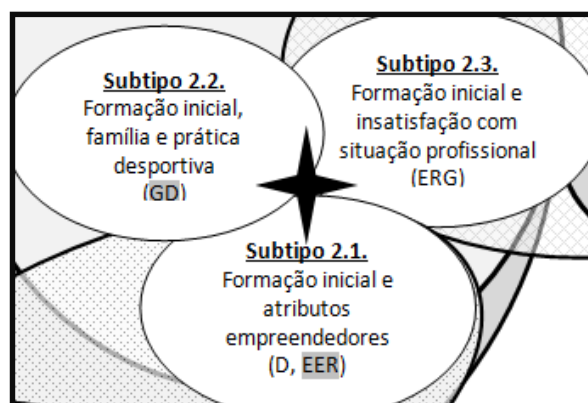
Subtipo 2.2.
Formação inicial, família e prática desportiva
(GD)

Subtipo 2.3.
Formação inicial e insatisfação com situação profissional
(ERG)

Subtipo 2.1.
Formação inicial e atributos empreendedores
(D, EER)